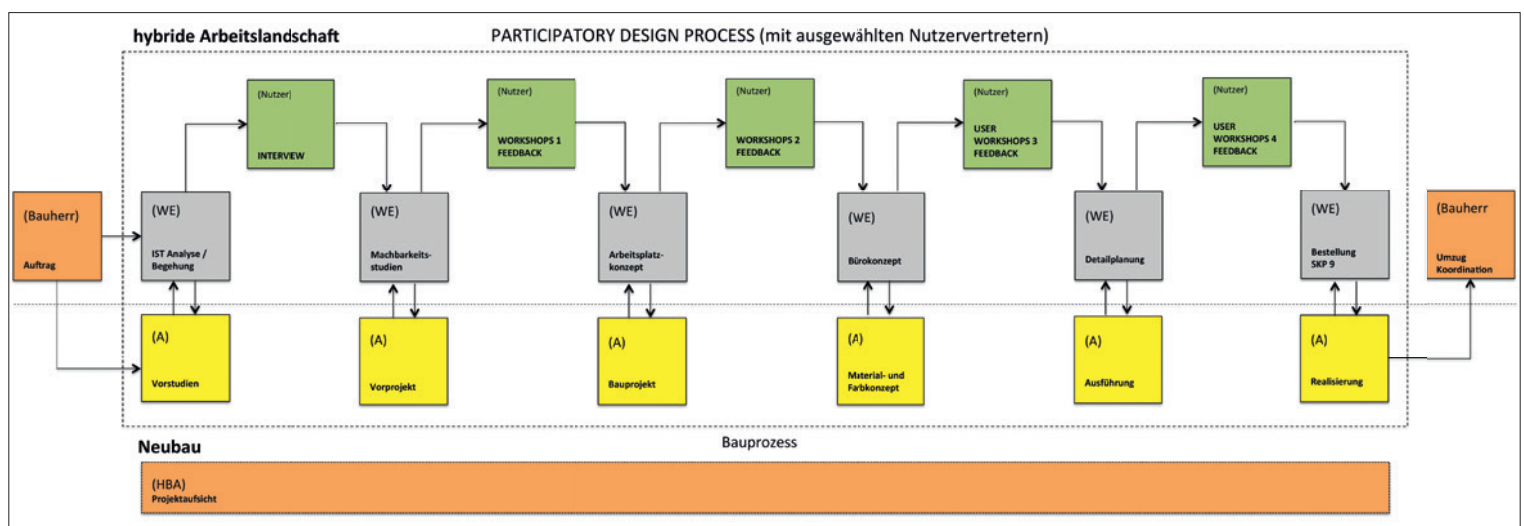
hybride Arbeitslandschaft

PARTICIPATORY DESIGN PROCESS (mit ausgewählten Nutzervertretern)

(Bauherr)
Auftrag

(WE)
IST Analyse / Begehung

(Nutzer)
INTERVIEW

(WE)
Machbarkeitsstudien

(Nutzer)
WORKSHOPS 1 FEEDBACK

(WE)
Arbeitsplatzkonzept

(Nutzer)
WORKSHOPS 2 FEEDBACK

(WE)
Bürokonzept

(Nutzer)
USER WORKSHOPS 3 FEEDBACK

(WE)
Detailplanung

(Nutzer)
USER WORKSHOPS 4 FEEDBACK

(WE)
Bestellung SKP 9

(Bauherr
Umzug Koordination

(A)
Vorstudien

(A)
Vorprojekt

(A)
Bauprojekt

(A)
Material- und Farbkonzept

(A)
Ausführung

(A)
Realisierung

Neubau

Bauprozess

(HBA)
Projektaufsicht